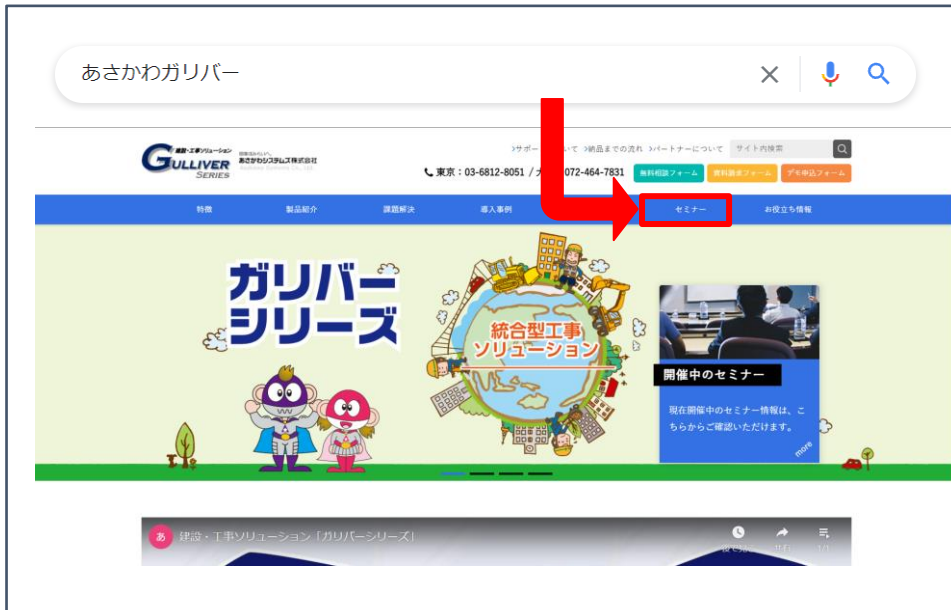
あさかわガリバー

建設・工事ソリューション
GULLIVER SERIES
あさかわシステムズ株式会社

>サポー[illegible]いて >納品までの流れ >パートナーについて サイト内検索

東京：03-6812-8051 / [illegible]072-464-7831 無料相談フォーム 資料請求フォーム デモ申込フォーム

特徴 製品紹介 課題解決 導入事例 セミナー お役立ち情報

ガリバーシリーズ

統合型工事ソリューション

開催中のセミナー

現在開催中のセミナー情報は、こちらからご確認いただけます。

more

あ 建設・工事ソリューション「ガリバーシリーズ」

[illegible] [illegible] 1/1